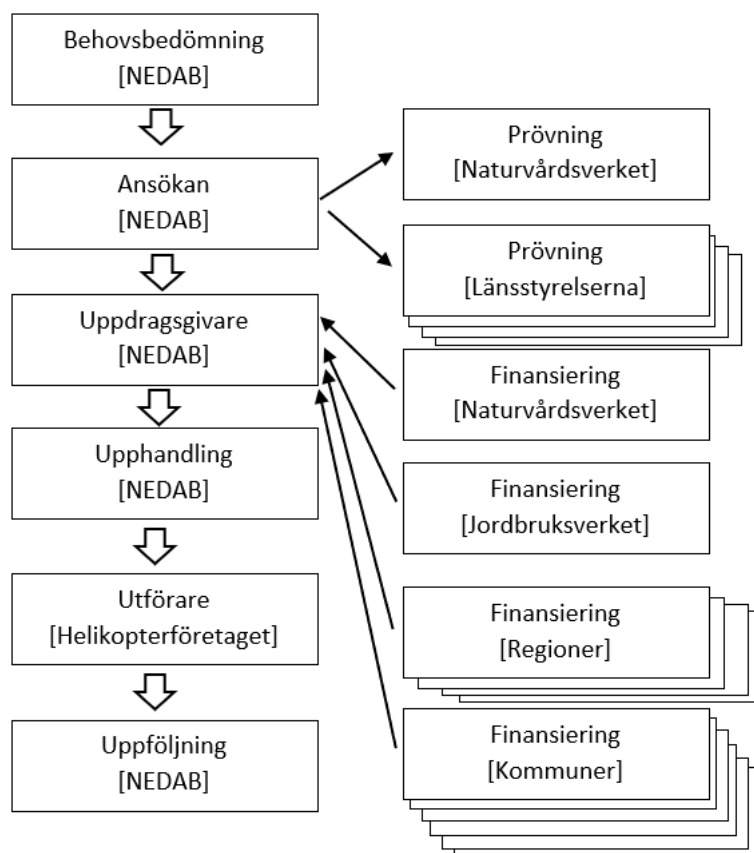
Behovsbedömning
[NEDAB]

Ansökan
[NEDAB]

Uppdragsgivare
[NEDAB]

Upphandling
[NEDAB]

Utförare
[Helikopterföretaget]

Uppföljning
[NEDAB]

Prövning
[Naturvårdsverket]

Prövning
[Länsstyrelserna]

Finansiering
[Naturvårdsverket]

Finansiering
[Jordbruksverket]

Finansiering
[Regioner]

Finansiering
[Kommuner]